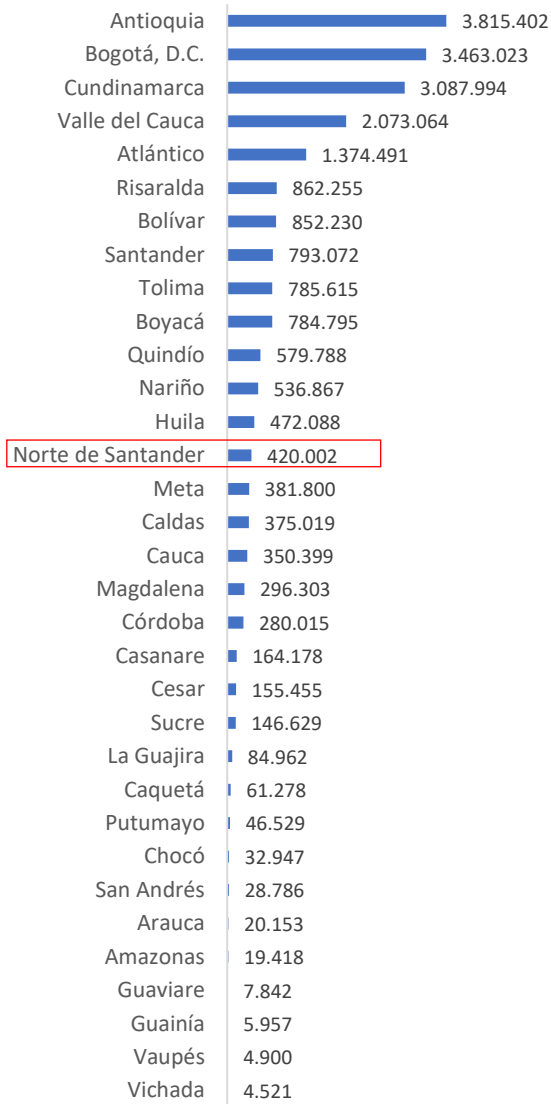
| | |
|---|---|
| Antioquia | 3.815.402 |
| Bogotá, D.C. | 3.463.023 |
| Cundinamarca | 3.087.994 |
| Valle del Cauca | 2.073.064 |
| Atlántico | 1.374.491 |
| Risaralda | 862.255 |
| Bolívar | 852.230 |
| Santander | 793.072 |
| Tolima | 785.615 |
| Boyacá | 784.795 |
| Quindío | 579.788 |
| Nariño | 536.867 |
| Huila | 472.088 |
| Norte de Santander | 420.002 |
| Meta | 381.800 |
| Caldas | 375.019 |
| Cauca | 350.399 |
| Magdalena | 296.303 |
| Córdoba | 280.015 |
| Casanare | 164.178 |
| Cesar | 155.455 |
| Sucre | 146.629 |
| La Guajira | 84.962 |
| Caquetá | 61.278 |
| Putumayo | 46.529 |
| Chocó | 32.947 |
| San Andrés | 28.786 |
| Arauca | 20.153 |
| Amazonas | 19.418 |
| Guaviare | 7.842 |
| Guainía | 5.957 |
| Vaupés | 4.900 |
| Vichada | 4.521 |